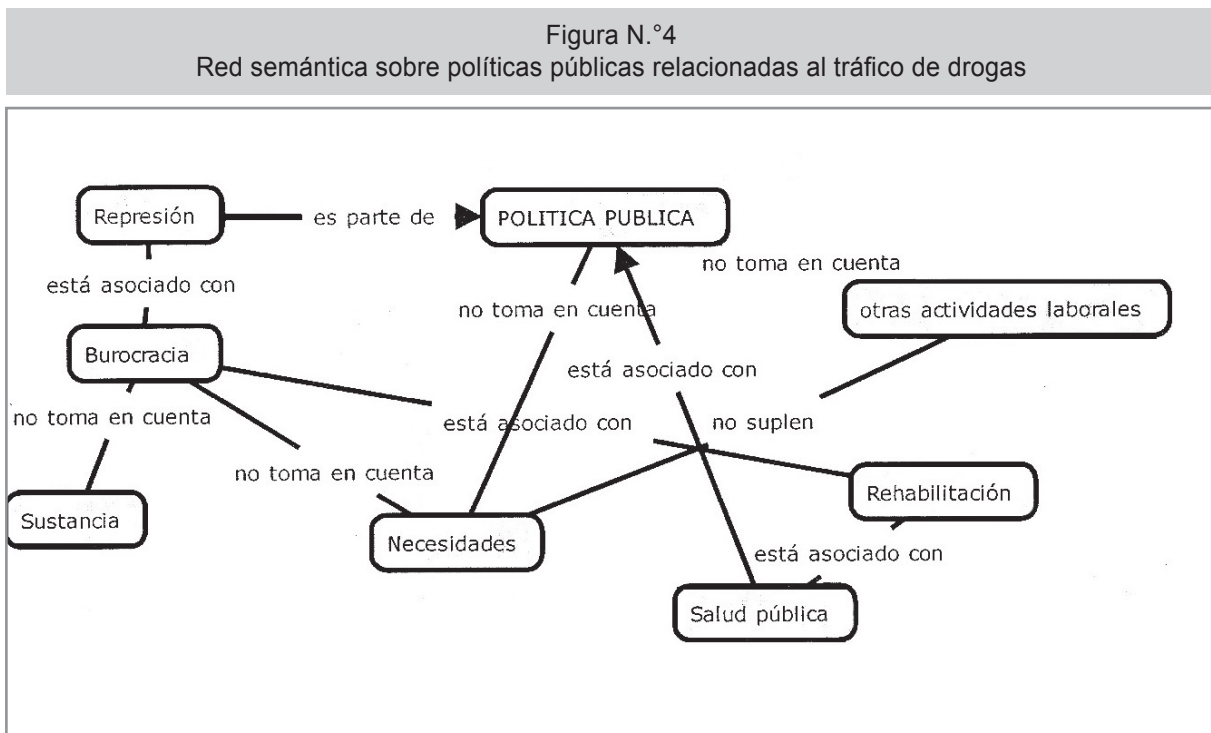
Figura N.°4
Red semántica sobre políticas públicas relacionadas al tráfico de drogas

Represión

es parte de

POLITICA PUBLICA

no toma en cuenta

está asociado con

no toma en cuenta

otras actividades laborales

Burocracia

está asociado con

no toma en cuenta

está asociado con

no suplen

no toma en cuenta

Rehabilitación

Sustancia

Necesidades

está asociado con

Salud pública